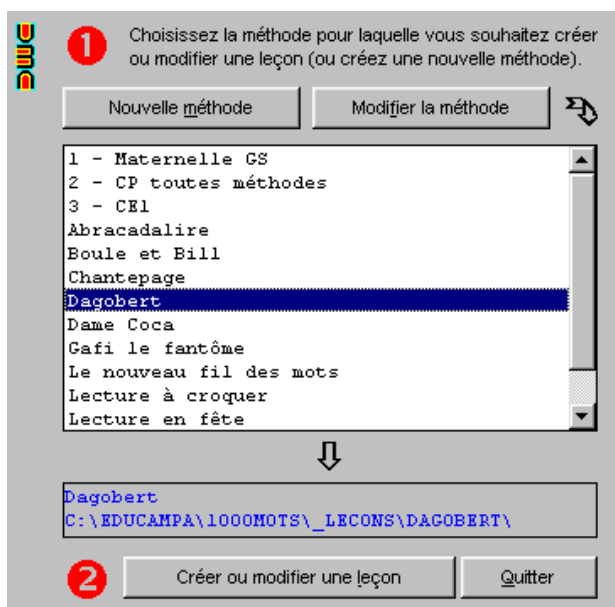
Choisissez la méthode pour laquelle vous souhaitez créer ou modifier une leçon (ou créez une nouvelle méthode).

Nouvelle méthode

Modifier la méthode

1 - Maternelle GS
2 - CP toutes méthodes
3 - CE1
Abracadalire
Boule et Bill
Chantepage
Dagobert
Dame Coca
Gafi le fantôme
Le nouveau fil des mots
Lecture à croquer
Lecture en fête

Dagobert
C:\EDUCAMPA\1000MOTS\_LECONS\DAGOBERT\

Créer ou modifier une leçon

Quitter